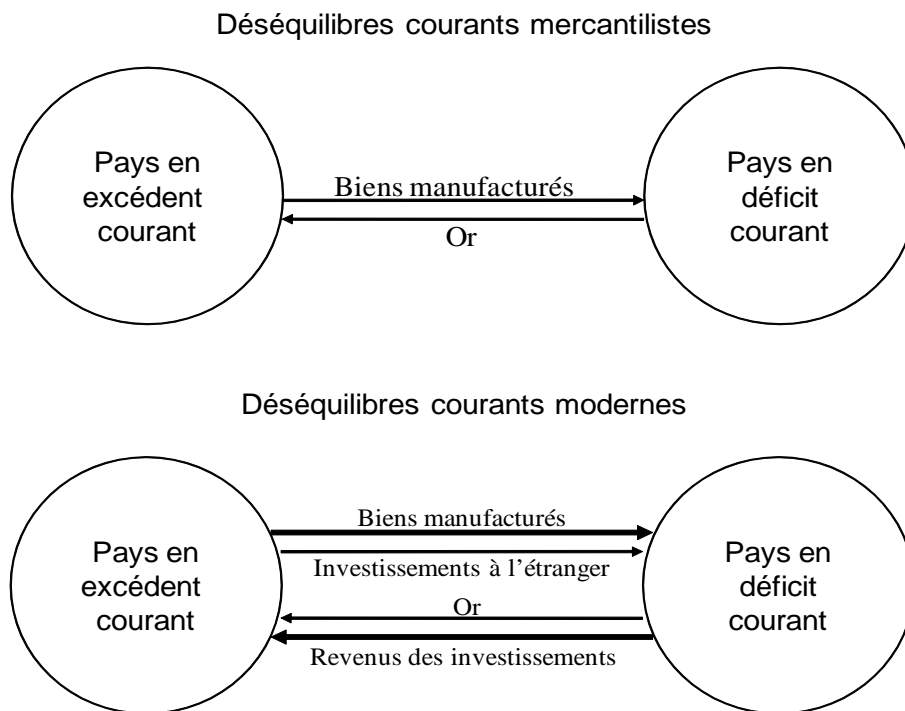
Déséquilibres courants mercantilistes

Pays en excédent courant

Biens manufacturés

Or

Pays en déficit courant

Déséquilibres courants modernes

Pays en excédent courant

Biens manufacturés

Investissements à l'étranger

Or

Revenus des investissements

Pays en déficit courant